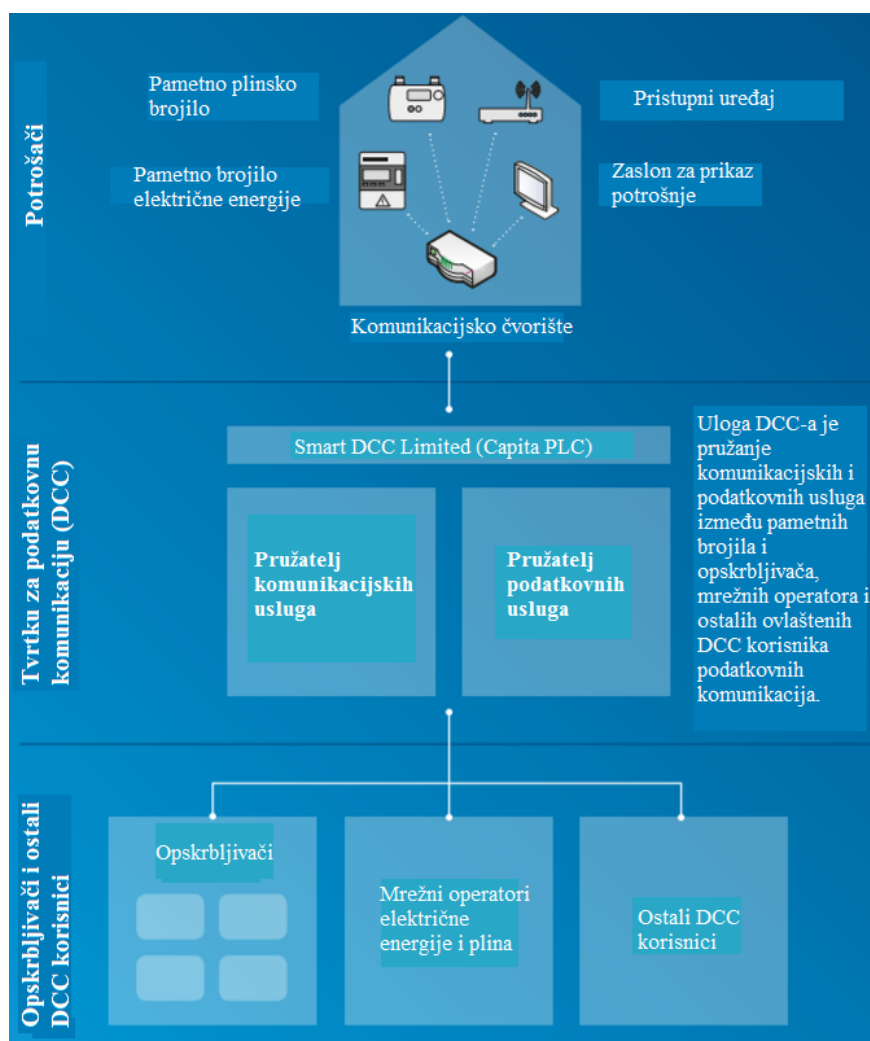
Potrošači

Pametno plinsko brojilo

Pristupni uređaj

Pametno brojilo električne energije

Zaslon za prikaz potrošnje

Komunikacijsko čvorište

Tvrtku za podatkovnu komunikaciju (DCC)

Smart DCC Limited (Capita PLC)

Uloga DCC-a je pružanje komunikacijskih i podatkovnih usluga između pametnih brojila i opskrbljivača, mrežnih operatora i ostalih ovlaštenih DCC korisnika podatkovnih komunikacija.

Pružatelj komunikacijskih usluga

Pružatelj podatkovnih usluga

Opskrbljivači i ostali DCC korisnici

Opskrbljivači

Mrežni operatori električne energije i plina

Ostali DCC korisnici